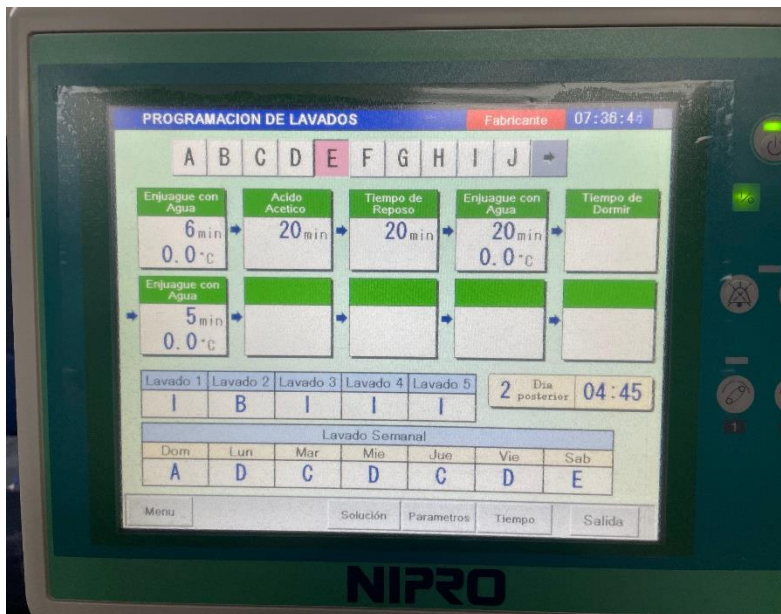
PROGRAMACION DE LAVADOS
Fabricante
07:36:46

A B C D E F G H I J

Enjuague con Agua
6 min
0.0 °C

Acido Acetico
20 min

Tiempo de Reposo
20 min

Enjuague con Agua
20 min
0.0 °C

Tiempo de Dormir

Enjuague con Agua
5 min
0.0 °C

| Lavado 1 | Lavado 2 | Lavado 3 | Lavado 4 | Lavado 5 |
|---|---|---|---|---|
| I | B | I | I | I |

2 Dia posterior 04:45

Lavado Semanal

| Dom | Lun | Mar | Mie | Jue | Vie | Sab |
|---|---|---|---|---|---|---|
| A | D | C | D | C | D | E |

Menu
Solución
Parametros
Tiempo
Salida

NIPRO